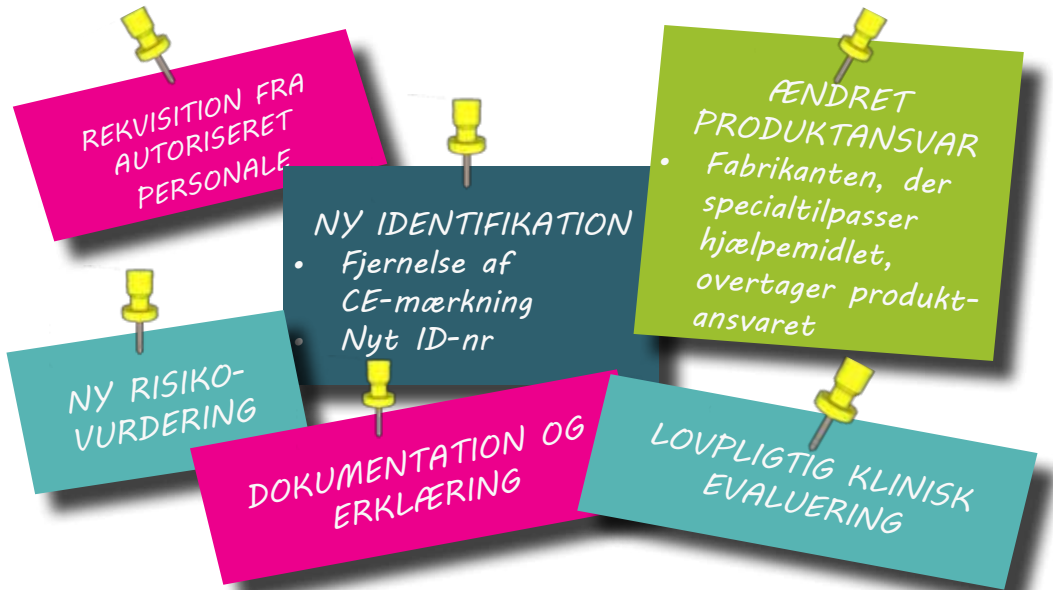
REKVISITION FRA AUTORISERET PERSONALE

NY IDENTIFIKATION
• Fjernelse af CE-mærkning
• Nyt ID-nr

ÆNDRET PRODUKTANSVAR
• Fabrikanten, der specialtilpasser hjælpemidlet, overtager produktansvaret

NY RISIKO-VURDERING

DOKUMENTATION OG ERKLÆRING

LOVPLIGTIG KLINISK EVALUERING